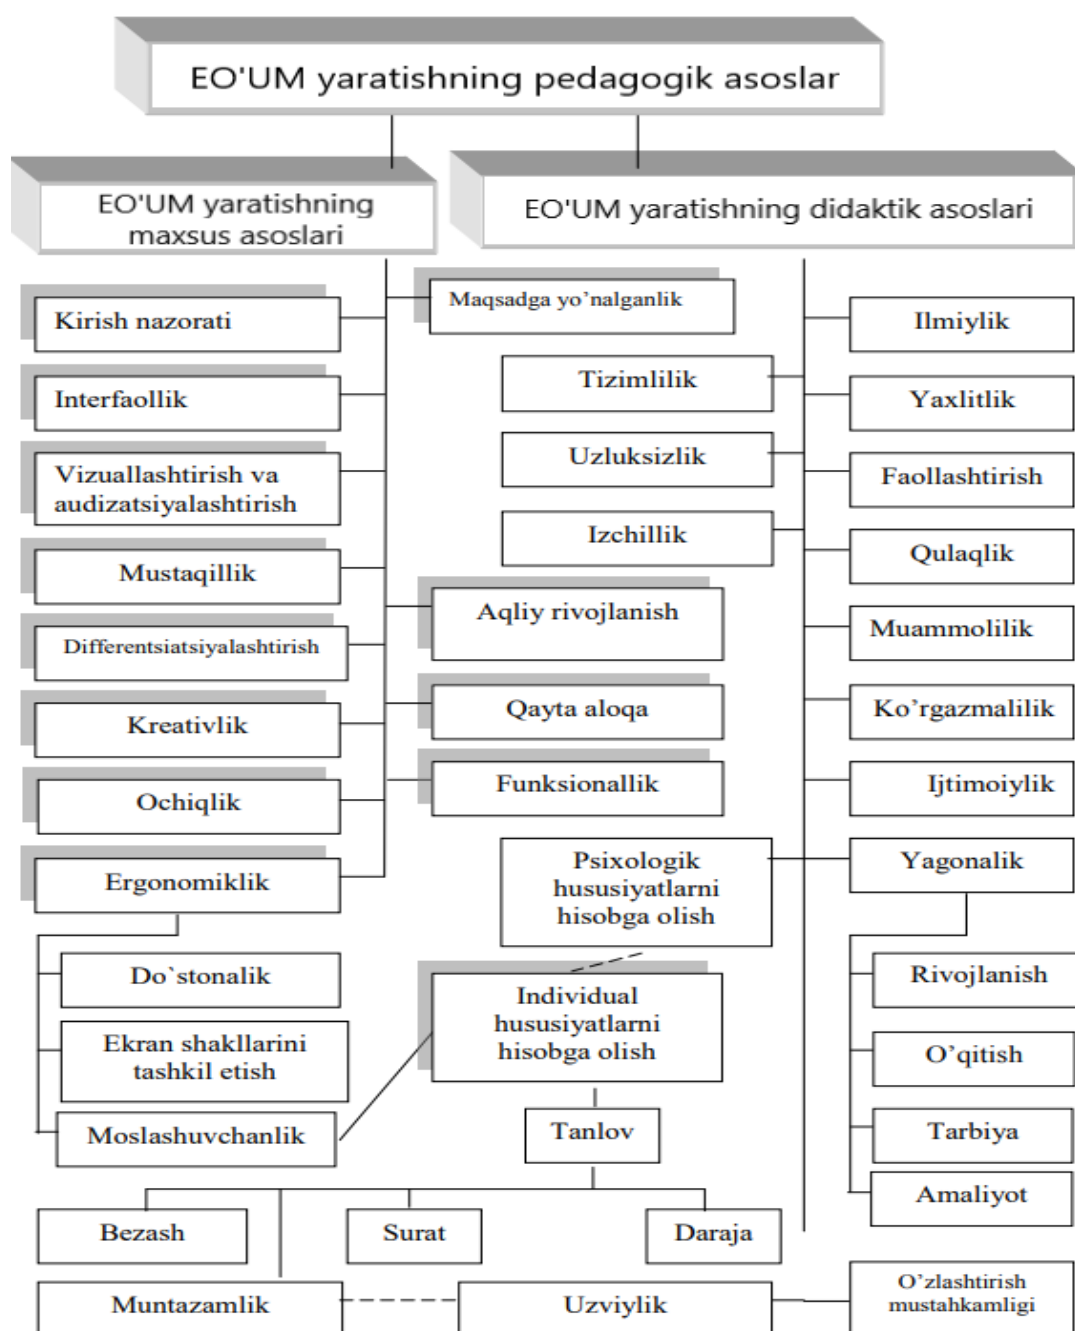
EO'UM yaratishning pedagogik asoslar

EO'UM yaratishning maxsus asoslari

EO'UM yaratishning didaktik asoslari

Kirish nazorati

Interfaollik

Vizuallashtirish va audizatsiyalashtirish

Mustaqillik

Differentsiatsiyalashtirish

Kreativlik

Ochiqlik

Ergonomiklik

Do`stonalik

Ekran shakllarini tashkil etish

Moslashuvchanlik

Maqsadga yo’nalganlik

Tizimlilik

Uzluksizlik

Izchillik

Aqliy rivojlanish

Qayta aloqa

Funksionallik

Psixologik hususiyatlarni hisobga olish

Individual hususiyatlarni hisobga olish

Tanlov

Ilmiylik

Yaxlitlik

Faollashtirish

Qulaqlik

Muammolilik

Ko’rgazmalilik

Ijtimoiylik

Yagonalik

Rivojlanish

O’qitish

Tarbiya

Amaliyot

Bezash

Surat

Daraja

Muntazamlik

Uzviylik

O’zlashtirish mustahkamligi